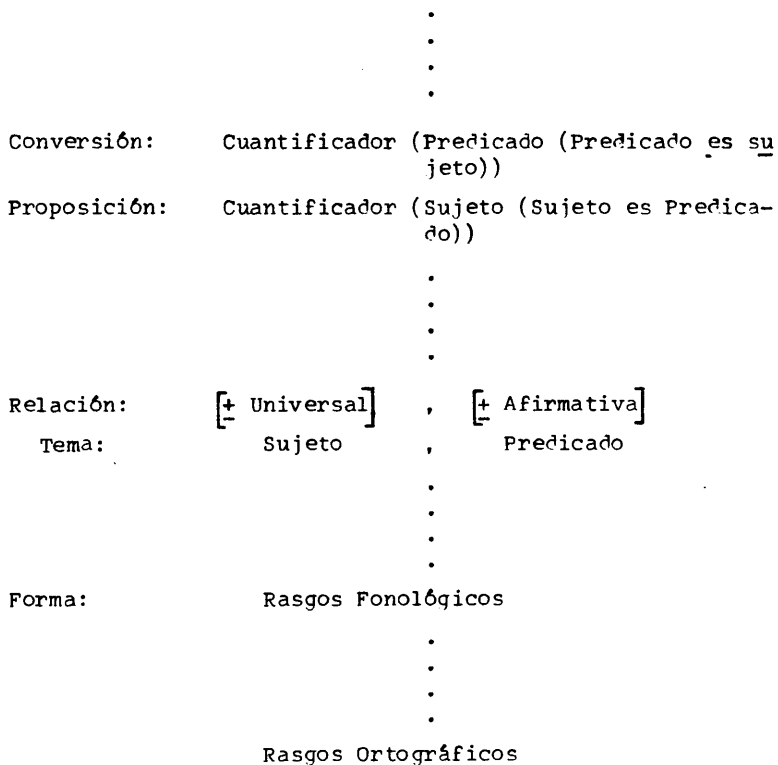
Conversión: Cuantificador (Predicado (Predicado es sujeto))

Proposición: Cuantificador (Sujeto (Sujeto es Predicado))

Relación: [$\pm$ Universal] , [$\pm$ Afirmativa]
Tema: Sujeto , Predicado

Forma: Rasgos Fonológicos

Rasgos Ortográficos